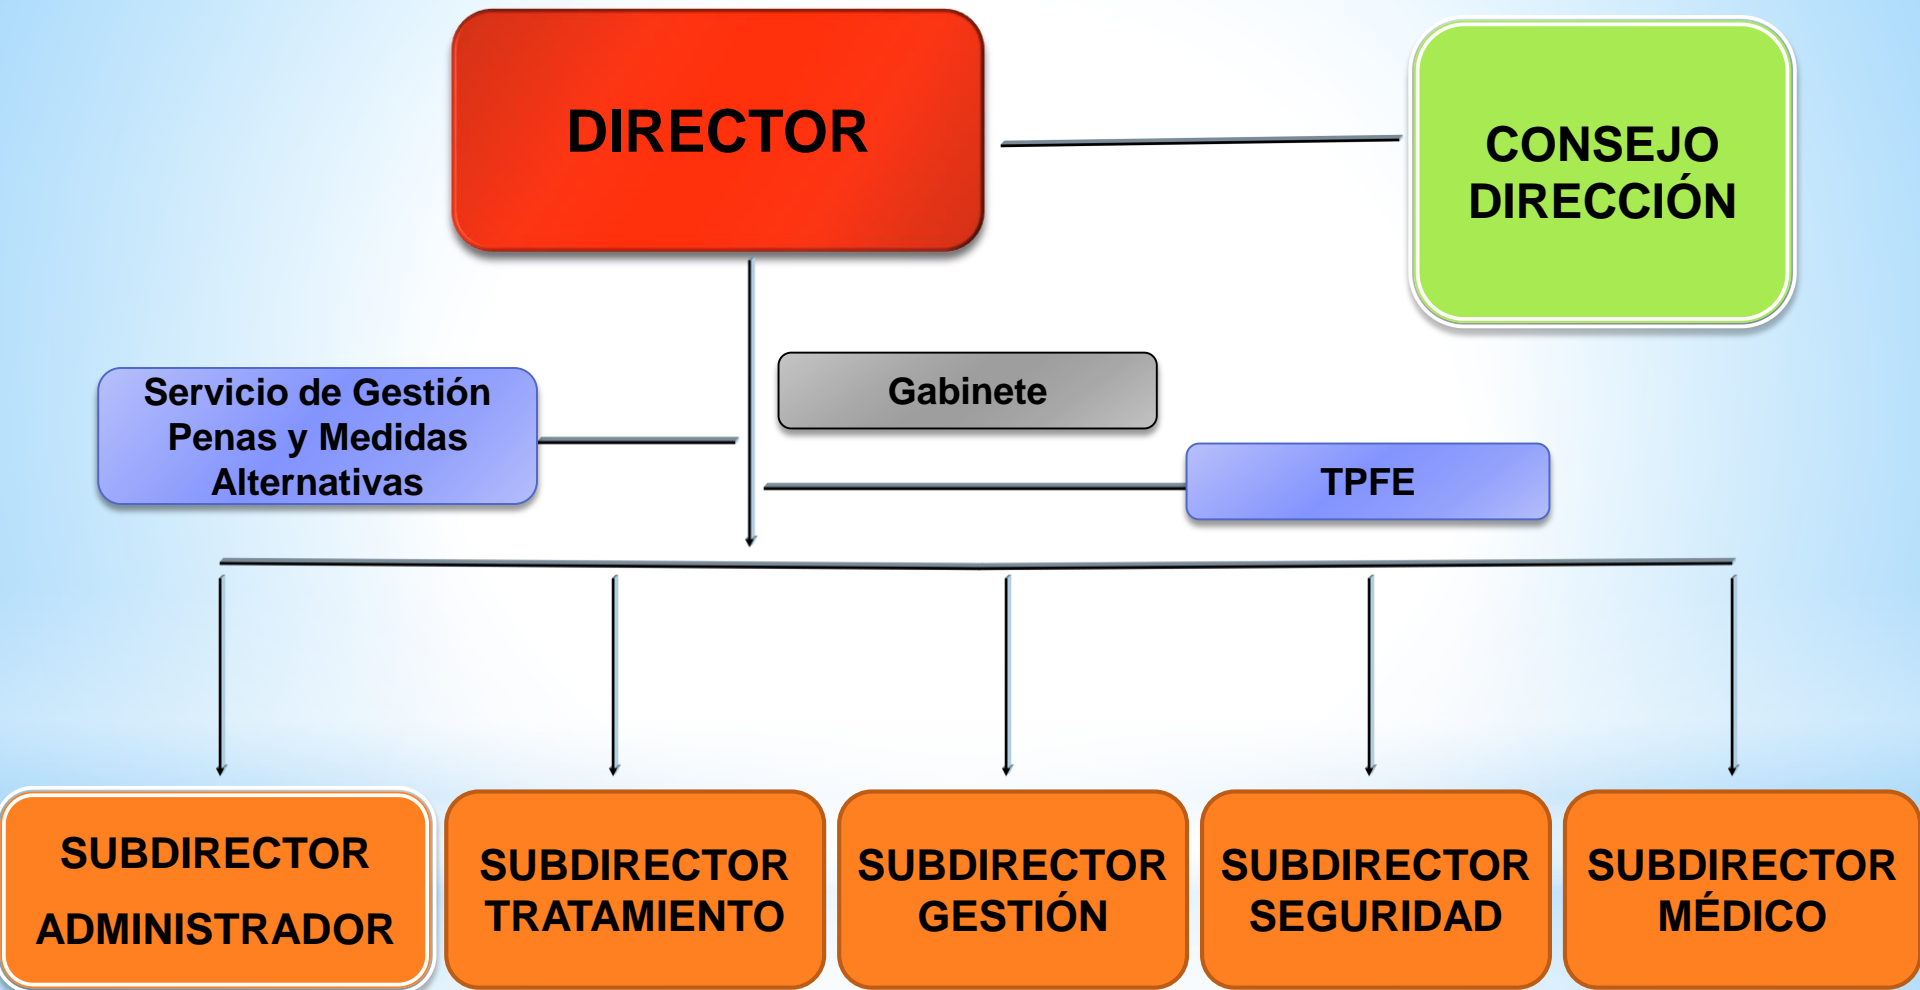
DIRECTOR

CONSEJO DIRECCIÓN

Servicio de Gestión Penas y Medidas Alternativas

Gabinete

TPFE

SUBDIRECTOR

ADMINISTRADOR

SUBDIRECTOR TRATAMIENTO

SUBDIRECTOR GESTIÓN

SUBDIRECTOR SEGURIDAD

SUBDIRECTOR MÉDICO